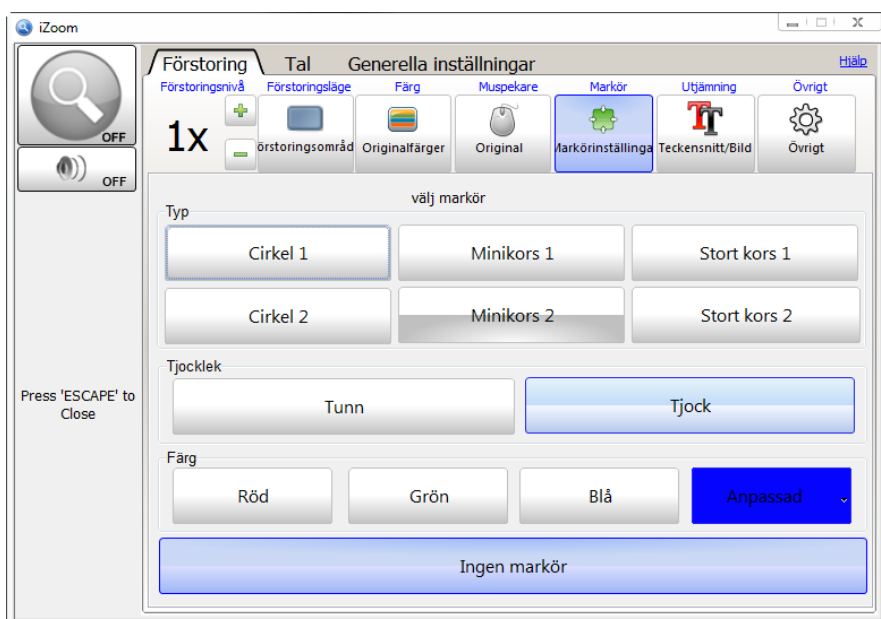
iZoom

OFF

OFF

Press 'ESCAPE' to Close

Förstoring | Tal | Generella inställningar

Hjälp

Förstoringsnivå | Förstoringsläge | Färg | Muspekare | Markör | Utjämning | Övrigt

1x

+

−

örstoringsområd | Originalfärger | Original | Markörinställninga | Teckensnitt/Bild | Övrigt

välj markör

Typ

Cirkel 1 | Minikors 1 | Stort kors 1

Cirkel 2 | Minikors 2 | Stort kors 2

Tjocklek

Tunn | Tjock

Färg

Röd | Grön | Blå | Anpassad

Ingen markör